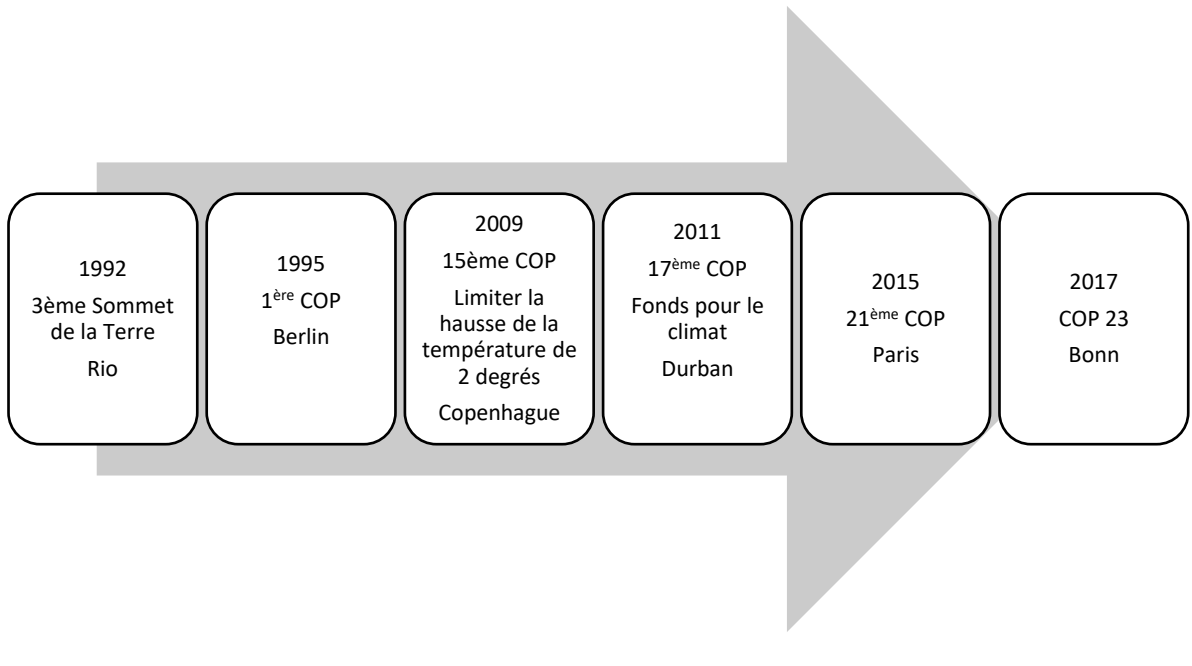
1992
3ème Sommet de la Terre
Rio

1995
1$^{ère}$ COP
Berlin

2009
15ème COP
Limiter la hausse de la température de 2 degrés
Copenhague

2011
17$^{ème}$ COP
Fonds pour le climat
Durban

2015
21$^{ème}$ COP
Paris

2017
COP 23
Bonn